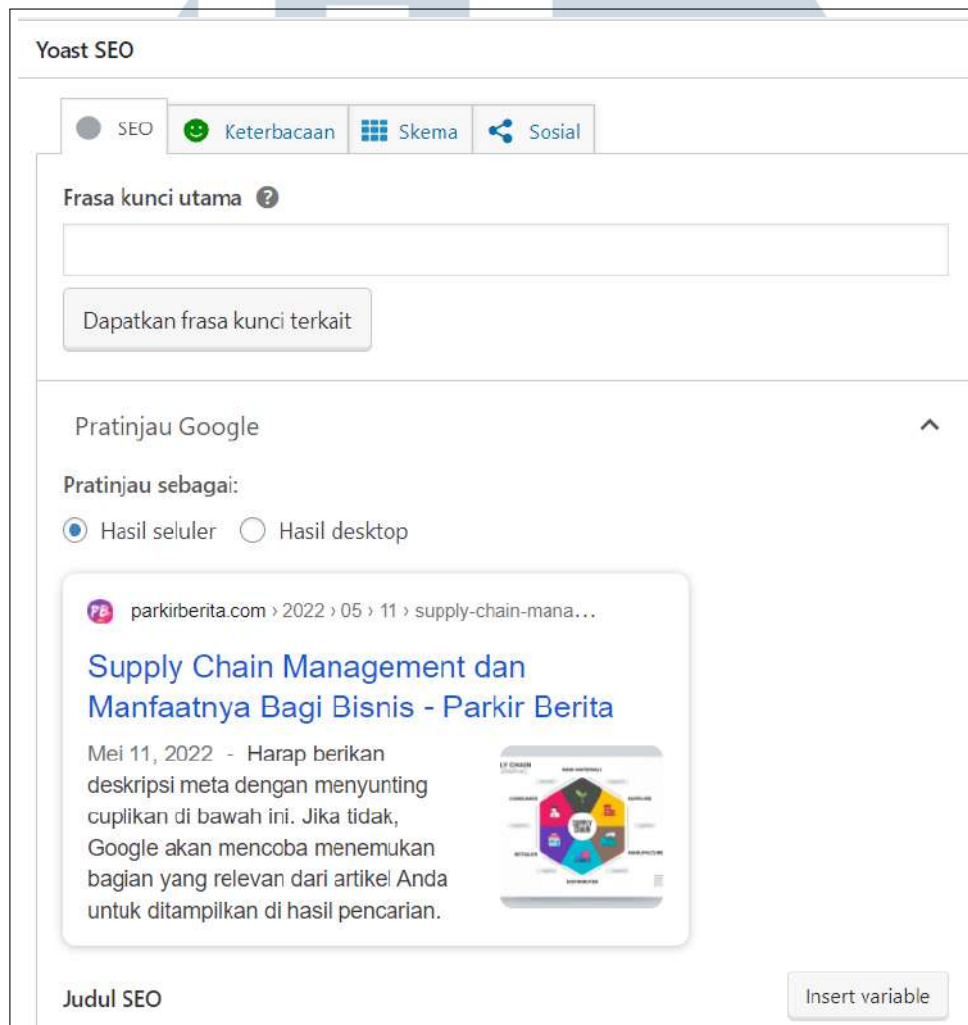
Yoast SEO

SEO Keterbacaan Skema Sosial

Frasa kunci utama

Dapatkan frasa kunci terkait

Pratinjau Google

Pratinjau sebagai:

Hasil seluler Hasil desktop

parkirberita.com › 2022 › 05 › 11 › supply-chain-mana...

Supply Chain Management dan Manfaatnya Bagi Bisnis - Parkir Berita

Mei 11, 2022 - Harap berikan deskripsi meta dengan menyunting cuplikan di bawah ini. Jika tidak, Google akan mencoba menemukan bagian yang relevan dari artikel Anda untuk ditampilkan di hasil pencarian.

Judul SEO

Insert variable